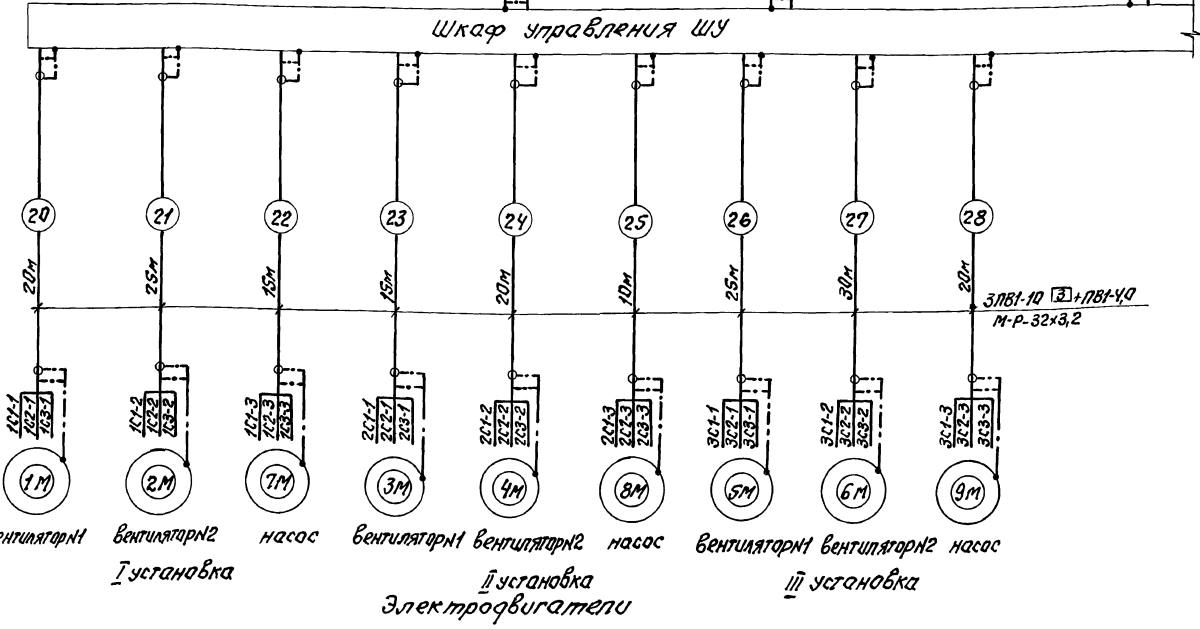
Шкаф управления ШУ

20 21 22 23 24 25 26 27 28

20м 25м 15м 15м 20м 10м 25м 30м 20м

3ПВ1-10 [3]+ПВ1-4,0
М-Р-32×3,2

1С1-1 1С2-1 1С3-1
1С1-2 1С2-2 1С3-2
1С1-3 1С2-3 1С3-3
2С1-1 2С2-1 2С3-1
2С1-2 2С2-2 2С3-2
2С1-3 2С2-3 2С3-3
3С1-1 3С2-1 3С3-1
3С1-2 3С2-2 3С3-2
3С1-3 3С2-3 3С3-3

1М 2М 7М 3М 4М 8М 5М 6М 9М

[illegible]ентилятор N1 вентилятор N2 насос вентилятор N1 вентилятор N2 насос вентилятор N1 вентилятор N2 насос

I установка
II установка
III установка
Электродвигатели